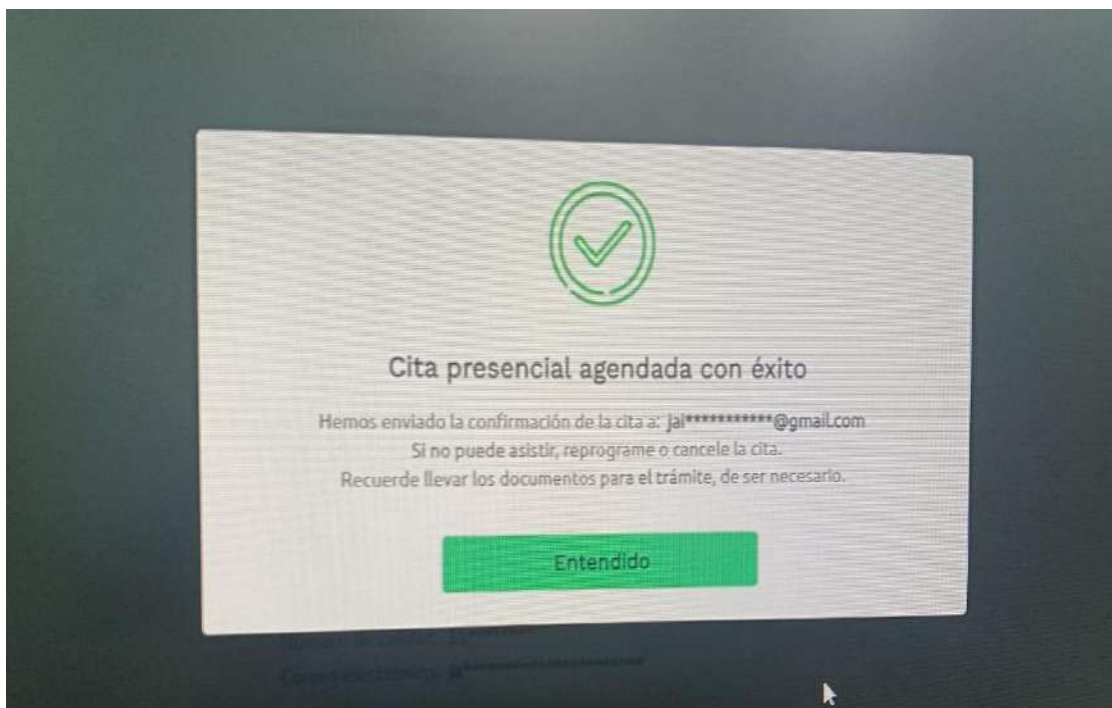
Cita presencial agendada con éxito

Hemos enviado la confirmación de la cita a: jal***********@gmail.com
Si no puede asistir, reprograme o cancele la cita.
Recuerde llevar los documentos para el trámite, de ser necesario.

Entendido

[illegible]

Correo electrónico: ja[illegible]